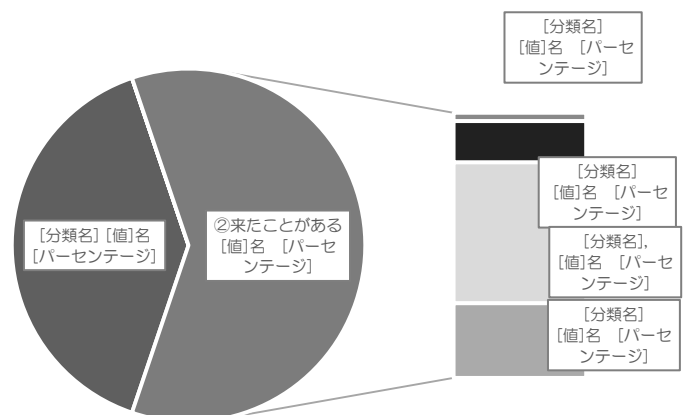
[分類名]
[値]名 [パーセンテージ]

[分類名] [値]名
[パーセンテージ]

②来たことがある
[値]名 [パーセンテージ]

[分類名]
[値]名 [パーセンテージ]

[分類名],
[値]名 [パーセンテージ]

[分類名]
[値]名 [パーセンテージ]